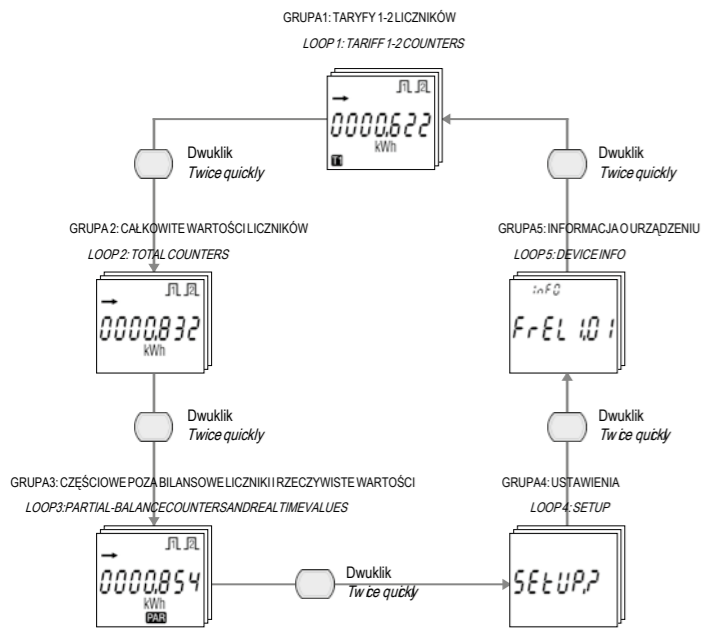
GRUPA1: TARYFY 1-2 LICZNIKÓW
LOOP 1: TARIFF 1-2 COUNTERS

0000,622
kWh
T1

Dwuklik
Twice quickly

Dwuklik
Twice quickly

GRUPA 2: CAŁKOWITE WARTOŚCI LICZNIKÓW
LOOP 2: TOTAL COUNTERS

0000,832
kWh

GRUPA5: INFORMACJA O URZĄDZENIU
LOOP5: DEVICE INFO

inFO
FrEL 1,01

Dwuklik
Twice quickly

Dwuklik
Twice quickly

GRUPA3: CZĘŚCIOWE POZA BILANSOWE LICZNIKI I RZECZYWISTE WARTOŚCI
LOOP3: PARTIAL-BALANCE COUNTERS AND REAL TIME VALUES

GRUPA4: USTAWIENIA
LOOP 4: SETUP

0000,854
kWh
PAR

Dwuklik
Twice quickly

SEtUP?